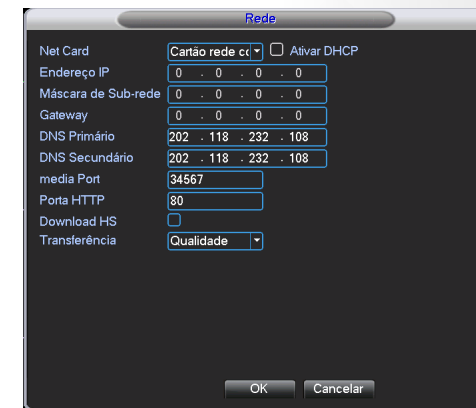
Rede

| | |
|---|---|
| Net Card | Cartão rede co ▾ ☐ Ativar DHCP |
| Endereço IP | 0 . 0 . 0 . 0 |
| Máscara de Sub-rede | 0 . 0 . 0 . 0 |
| Gateway | 0 . 0 . 0 . 0 |
| DNS Primário | 202 . 118 . 232 . 108 |
| DNS Secundário | 202 . 118 . 232 . 108 |
| media Port | 34567 |
| Porta HTTP | 80 |
| Download HS | ☐ |
| Transferência | Qualidade ▾ |

OK Cancelar